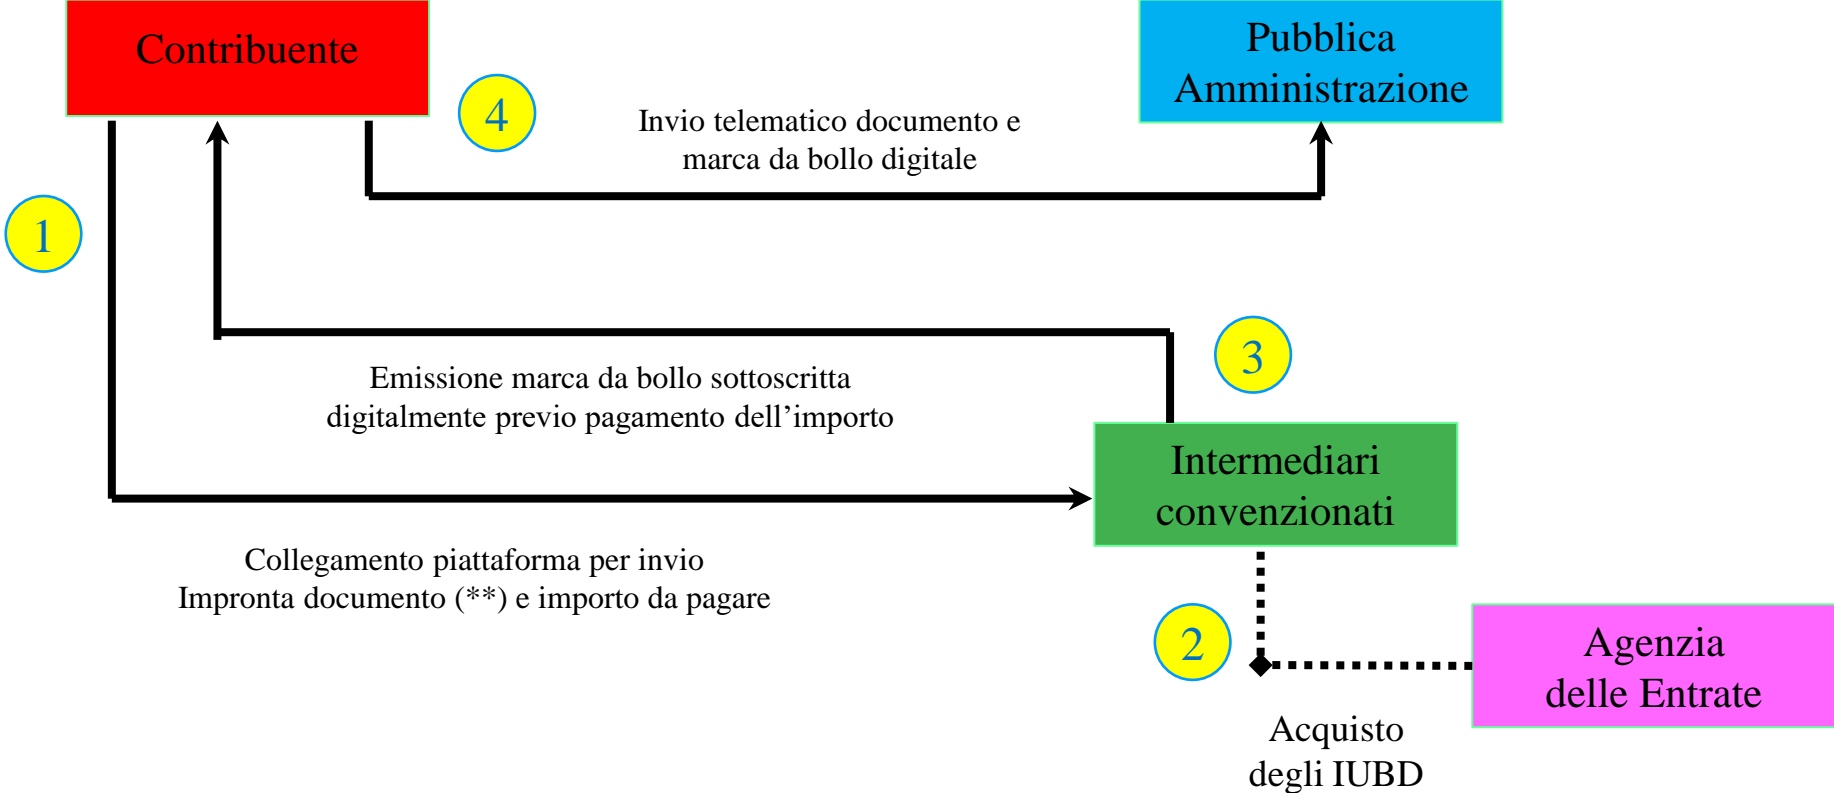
Contribuente

4

Invio telematico documento e marca da bollo digitale

Pubblica Amministrazione

1

3

Emissione marca da bollo sottoscritta digitalmente previo pagamento dell’importo

Intermediari convenzionati

Collegamento piattaforma per invio Impronta documento (**) e importo da pagare

2

Agenzia delle Entrate

Acquisto degli IUBD